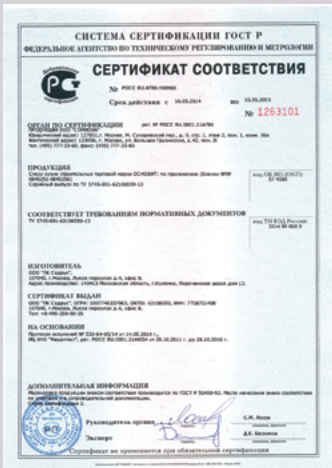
СИСТЕМА СЕРТИФИКАЦИИ ГОСТ Р
ФЕДЕРАЛЬНОЕ АГЕНТСТВО ПО ТЕХНИЧЕСКОМУ РЕГУЛИРОВАНИЮ И МЕТРОЛОГИИ

СЕРТИФИКАТ СООТВЕТСТВИЯ

№ РОСС RU.АЯ86.H00866

Срок действия с 15.05.2014 по 15.05.2015

№ 1263101

ОРГАН ПО СЕРТИФИКАЦИИ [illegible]

ПРОДУКЦИЯ
Смеси сухие строительные торговой марки ОСНОВИТ по приложению (бланки № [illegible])
Серийный выпуск по ТУ 5745-001-62108059-13

код ОК 005 (ОКП):
57 4500

СООТВЕТСТВУЕТ ТРЕБОВАНИЯМ НОРМАТИВНЫХ ДОКУМЕНТОВ
ТУ 5745-001-62108059-13

код ТН ВЭД России:
3214 90 000 0

ИЗГОТОВИТЕЛЬ
ООО "ПК Старатели"
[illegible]

СЕРТИФИКАТ ВЫДАН
ООО "ПК Старатели"
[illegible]

НА ОСНОВАНИИ
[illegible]

ДОПОЛНИТЕЛЬНАЯ ИНФОРМАЦИЯ
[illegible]

Руководитель органа
С.Н. Яхлев

Эксперт
Д.Е. Белоносов

Сертификат не применяется при обязательной сертификации